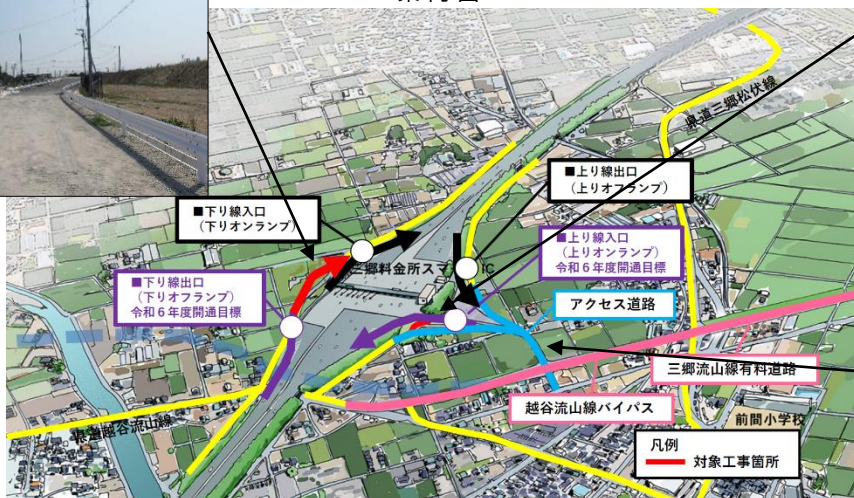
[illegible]図

県道三郷松伏線

■上り線出口
（上りオフランプ）

■下り線入口
（下りオンランプ）

■上り線入口
（上りオンランプ）
令和６年度開通目標

三郷料金所スマートIC

■下り線出口
（下りオフランプ）
令和６年度開通目標

アクセス道路

三郷流山線有料道路

越谷流山線バイパス

県道越谷流山線

前間小学校

凡例
対象工事箇所